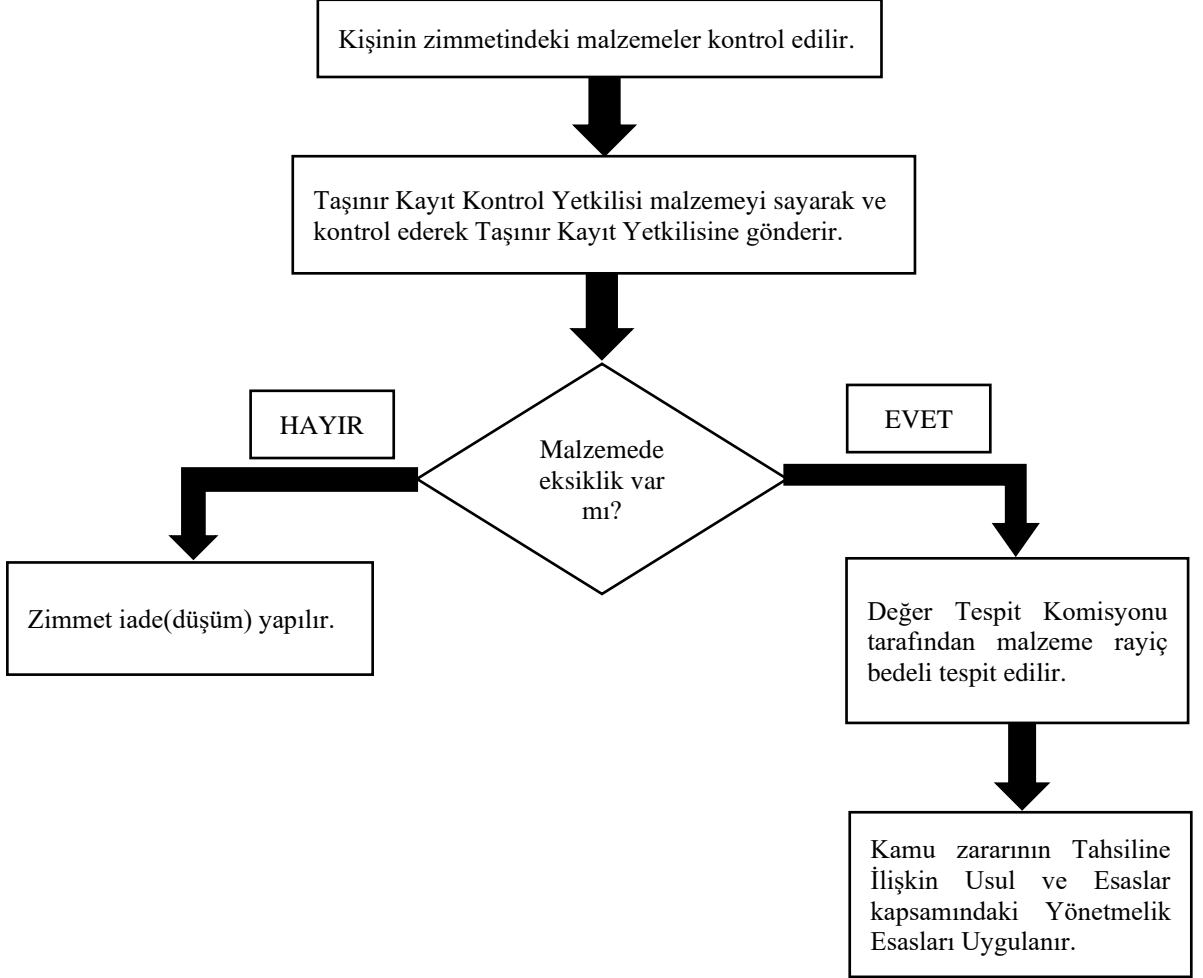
Kişinin zimmetindeki malzemeler kontrol edilir.

Taşınır Kayıt Kontrol Yetkilisi malzemeyi sayarak ve kontrol ederek Taşınır Kayıt Yetkilisine gönderir.

HAYIR

Malzemede eksiklik var mı?

EVET

Zimmet iade(düşüm) yapılır.

Değer Tespit Komisyonu tarafından malzeme rayiç bedeli tespit edilir.

Kamu zararının Tahsiline İlişkin Usul ve Esaslar kapsamındaki Yönetmelik Esasları Uygulanır.